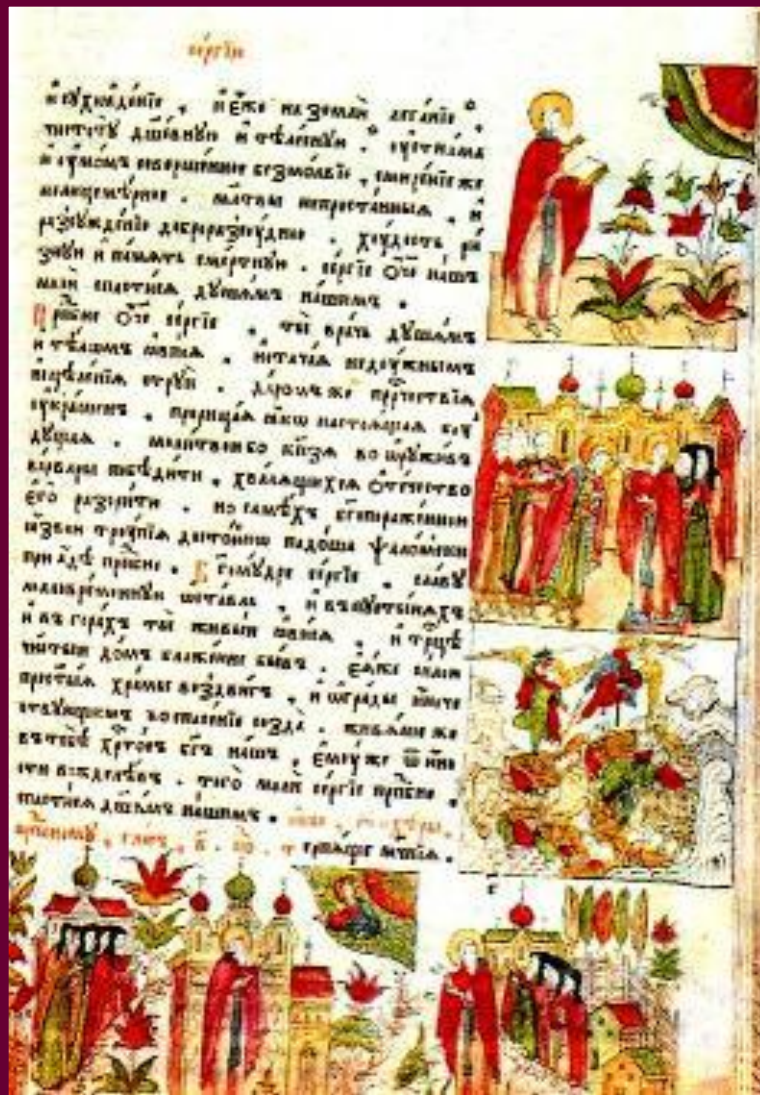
сергїю

и ѡуслажденїе, иже на земли ангелїе чистотꙋ душевнѹ и телесную. и истинна и ꙋгодныи и совершение безмолвїе, смиренїе же млад... ...молитвы непрестанныя. и ...рассꙋжденїе ... ... ... ... ...и ... ... смертнии. сергїе отче нашъ моли спастися дꙋшамъ нашимъ.

Пришли оче сергїе. ты врачь дꙋшамъ и теломъ нашимъ. нищетою недꙋжныимъ ... ... ... ... ... ... ... ... ... ... ... ... ... ... ... ... ... ... ... ... ... ... ... ... ... ... ... ... ... ... ... ... ... ... ... ... ... ... ... ... ... ... ... ... ... ... ... ... ... ... ... ... ... ... ... ... ... ... ... ... ... ... ... ... ... ... ... ... ... ... ... ... ... ... ... ... ... ... ... ... ... ... ... ... ... ... ... ... ... ... ... ... ... ... ... ... ... ... ... ... ... ... ... ... ... ... ... ... ... ... ... ... ... ... ... ... ... ... ... ... ... ... ... ... ... ... ... ... ... ... ... ... ... ... ... ... ... ... ... ... ... ... ... ... ... ... ... ... ... ... ... ... ... ... ... ... ... ... ... ... ... ... моли сергїе препо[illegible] спастися дꙋшамъ нашимъ.

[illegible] глас, в. по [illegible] ... марфе мл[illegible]я.